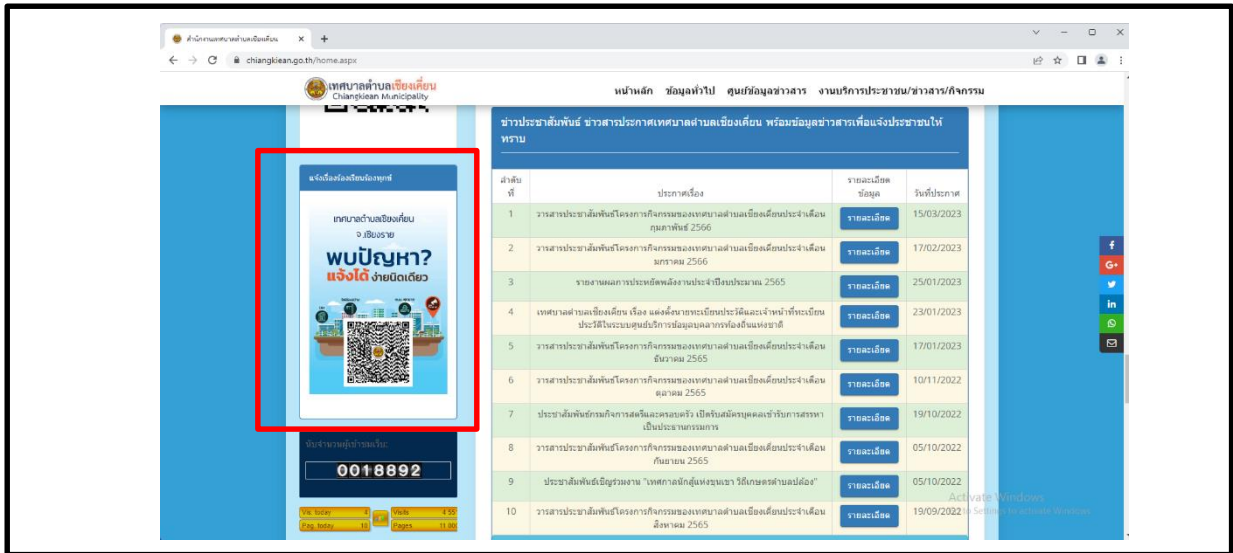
สำนักงานเทศบาลตำบลเชียงเคียน ×  +

chiangkiean.go.th/home.aspx

เทศบาลตำบลเชียงเคี่ยน
Chiangkiean Municipality

หน้าหลัก  ข้อมูลทั่วไป  ศูนย์ข้อมูลข่าวสาร  งานบริการประชาชน/ข่าวสาร/กิจกรรม

แจ้งเรื่องร้องเรียนร้องทุกข์

เทศบาลตำบลเชียงเคี่ยน
จ.เชียงราย
พบปัญหา?
แจ้งได้ ง่ายนิดเดียว

จำนวนผู้เข้าชมเว็บ:
0018892

| Vis. today | 4 | Visits | 4 55 |
|---|---|---|---|
| Pag. today | 10 | Pages | 11 00 |

ข่าวประชาสัมพันธ์ ข่าวสารประกาศเทศบาลตำบลเชียงเคี่ยน พร้อมข้อมูลข่าวสารเพื่อแจ้งประชาชนให้ทราบ

| ลำดับที่ | ประกาศเรื่อง | รายละเอียดข้อมูล | วันที่ประกาศ |
|---|---|---|---|
| 1 | วารสารประชาสัมพันธ์โครงการกิจกรรมของเทศบาลตำบลเชียงเคี่ยนประจำเดือนกุมภาพันธ์ 2566 | รายละเอียด | 15/03/2023 |
| 2 | วารสารประชาสัมพันธ์โครงการกิจกรรมของเทศบาลตำบลเชียงเคี่ยนประจำเดือนมกราคม 2566 | รายละเอียด | 17/02/2023 |
| 3 | รายงานผลการประหยัดพลังงานประจำปีงบประมาณ 2565 | รายละเอียด | 25/01/2023 |
| 4 | เทศบาลตำบลเชียงเคี่ยน เรื่อง แต่งตั้งนายทะเบียนประวัติและเจ้าหน้าที่ทะเบียนประวัติในระบบศูนย์บริการข้อมูลบุคลากรท้องถิ่นแห่งชาติ | รายละเอียด | 23/01/2023 |
| 5 | วารสารประชาสัมพันธ์โครงการกิจกรรมของเทศบาลตำบลเชียงเคี่ยนประจำเดือนธันวาคม 2565 | รายละเอียด | 17/01/2023 |
| 6 | วารสารประชาสัมพันธ์โครงการกิจกรรมของเทศบาลตำบลเชียงเคี่ยนประจำเดือนตุลาคม 2565 | รายละเอียด | 10/11/2022 |
| 7 | ประชาสัมพันธ์กรมกิจการสตรีและครอบครัว เปิดรับสมัครบุคคลเข้ารับการสรรหาเป็นประธานกรรมการ | รายละเอียด | 19/10/2022 |
| 8 | วารสารประชาสัมพันธ์โครงการกิจกรรมของเทศบาลตำบลเชียงเคี่ยนประจำเดือนกันยายน 2565 | รายละเอียด | 05/10/2022 |
| 9 | ประชาสัมพันธ์เชิญร่วมงาน "เทศกาลผักสู่แห่งขุนเขา วิถีเกษตรตำบลปลอดภัย" | รายละเอียด | 05/10/2022 |
| 10 | วารสารประชาสัมพันธ์โครงการกิจกรรมของเทศบาลตำบลเชียงเคี่ยนประจำเดือนสิงหาคม 2565 | รายละเอียด | 19/09/2022 |

Activate Windows
Go to Settings to activate Windows.